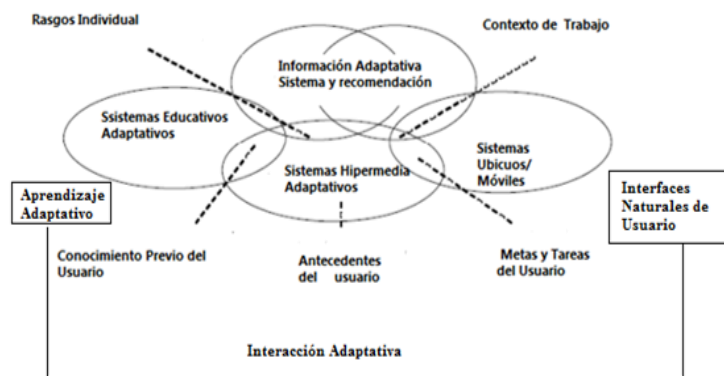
Rasgos Individual

Contexto de Trabajo

Información Adaptativa
Sistema y recomendación

Ssistemas Educativos
Adaptativos

Sistemas
Ubicuos/
Móviles

Sistemas Hipermedia
Adaptativos

Aprendizaje
Adaptativo

Interfaces
Naturales de
Usuario

Conocimiento Previo del
Usuario

Antecedentes
del usuario

Metas y Tareas
del Usuario

Interacción Adaptativa